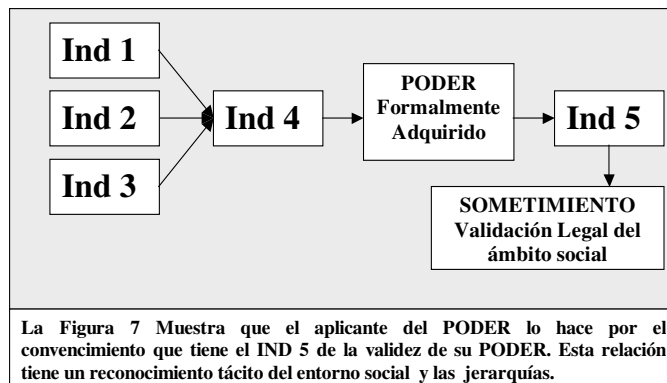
Ind 1

Ind 2

Ind 3

Ind 4

PODER Formalmente Adquirido

Ind 5

SOMETIMIENTO Validación Legal del ámbito social

La Figura 7 Muestra que el aplicante del PODER lo hace por el convencimiento que tiene el IND 5 de la validez de su PODER. Esta relación tiene un reconocimiento tácito del entorno social y las jerarquías.